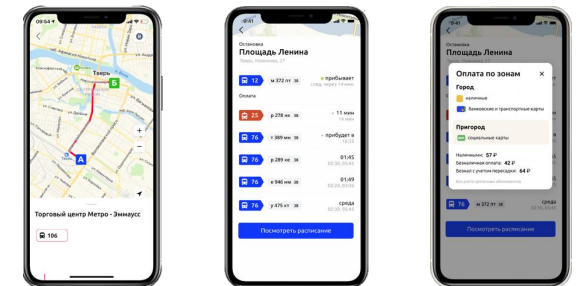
09:54

Тверь

Б

А

Торговый центр Метро - Эммаусс

106

9:41

Остановка

Площадь Ленина

Тверь, Новикова, 27

12 м 372 пт 38 прибывает след. через 14 мин

Оплата

25 р 278 кк 38 11 мин

76 т 389 мм 38 прибудет в 16:33

76 р 289 се 38 01:45

76 в 946 мм 38 01:49

76 у 476 кт 38 среда

Посмотреть расписание

9:41

Оплата по зонам

Город

наличные

банковские и транспортные карты

Пригород

социальные карты

Наличными: 57 ₽

Безналичная оплата: 42 ₽

Безнал с учетом пересадки: 64 ₽

76 в 476 кт 38 среда

Посмотреть расписание